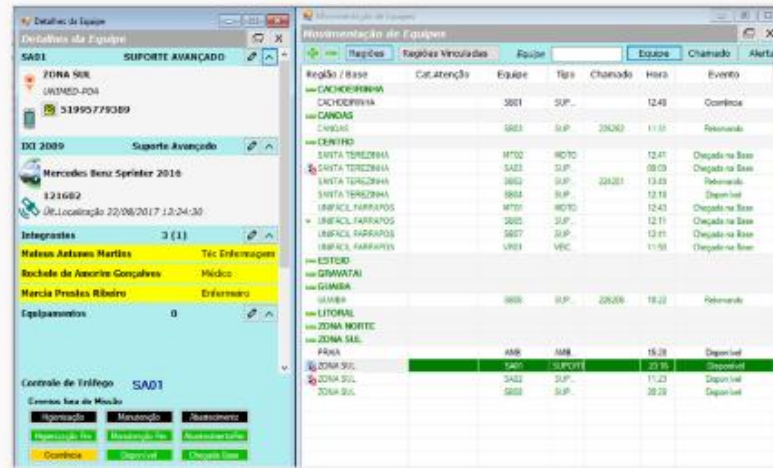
Detalhes da Equipe

Detalhes da Equipe

SA01 SUPORTE AVANÇADO

ZONA SUL

UNIMED-POA

51995779389

IXI 2089 Suporte Avançado

Mercedes Benz Sprinter 2016

121682

Últ.Localização 22/08/2017 12:24:30

Integrantes 3 (1)

| | |
|---|---|
| Mateus Antunes Martins | Téc Enfermagem |
| Rochele de Amorim Gonçalves | Médico |
| Marcia Prestes Ribeiro | Enfermeiro |

Equipamentos 0

Controle de Tráfego SA01

Eventos fora de Missão

Higienização | Manutenção | Abastecimento

Higienização fim | Manutenção fim | Abastecimento fim

Ocorrência | Disponível | Chegada Base

Movimentação de Equipes

Movimentação de Equipes

Regiões | Regiões Vinculadas | Equipe | Equipe | Chamado | Alerta

| Região / Base | Cat.Atenção | Equipe | Tipo | Chamado | Hora | Evento |
|---|---|---|---|---|---|---|
| CACHOEIRINHA | | | | | | |
| CACHOEIRINHA | | SB01 | SUP... | | 12:48 | Ocorrência |
| CANOAS | | | | | | |
| CANOAS | | SB03 | SUP... | 226262 | 11:31 | Retornando |
| CENTRO | | | | | | |
| SANTA TEREZINHA | | MT02 | MOTO | | 12:41 | Chegada na Base |
| SANTA TEREZINHA | | SA03 | SUP... | | 09:59 | Chegada na Base |
| SANTA TEREZINHA | | SB02 | SUP... | 226201 | 13:09 | Retornando |
| SANTA TEREZINHA | | SB04 | SUP... | | 12:18 | Disponível |
| UNIFACIL FARRAPOS | | MT01 | MOTO | | 12:43 | Chegada na Base |
| UNIFACIL FARRAPOS | | SB05 | SUP... | | 12:11 | Chegada na Base |
| UNIFACIL FARRAPOS | | SB07 | SUP... | | 12:11 | Chegada na Base |
| UNIFACIL FARRAPOS | | VR01 | VRC | | 11:50 | Chegada na Base |
| ESTEIO | | | | | | |
| GRAVATAI | | | | | | |
| GUAIBA | | | | | | |
| GUAIBA | | SB06 | SUP... | 226206 | 10:22 | Retornando |
| LITORAL | | | | | | |
| ZONA NORTE | | | | | | |
| ZONA SUL | | | | | | |
| PRAIA | | AMB | AMB | | 15:28 | Disponível |
| ZONA SUL | | SA01 | SUPORTE | | 23:16 | Disponível |
| ZONA SUL | | SA02 | SUP... | | 11:23 | Disponível |
| ZONA SUL | | SB08 | SUP... | | 20:28 | Disponível |